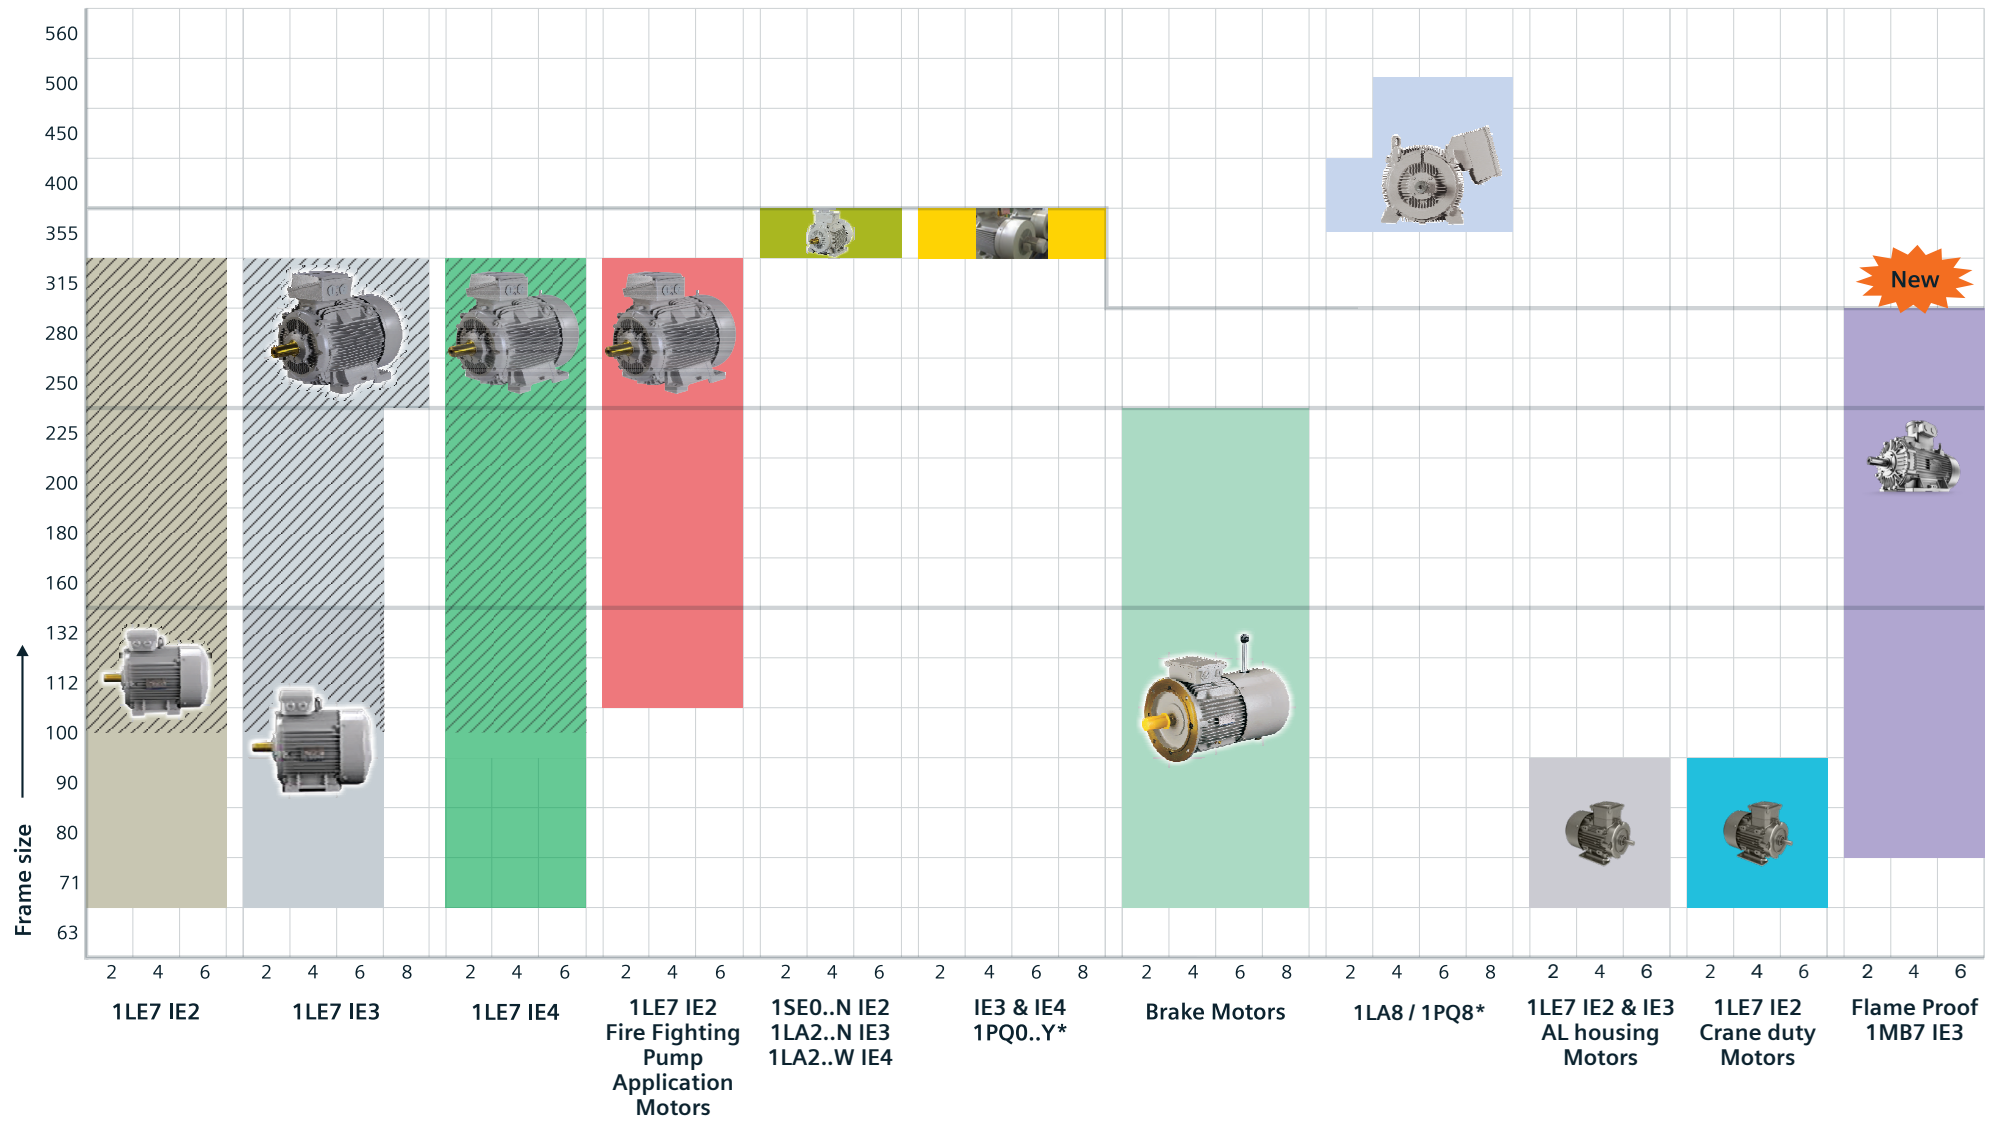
560
500
450
400
355
315
280
250
225
200
180
160
132
112
100
90
80
71
63

Frame size

New

2 4 6
1LE7 IE2

2 4 6 8
1LE7 IE3

2 4 6
1LE7 IE4

2 4 6
1LE7 IE2 Fire Fighting Pump Application Motors

2 4 6
1SE0..N IE2
1LA2..N IE3
1LA2..W IE4

2 4 6 8
IE3 & IE4
1PQ0..Y*

2 4 6 8
Brake Motors

2 4 6 8
1LA8 / 1PQ8*

2 4 6
1LE7 IE2 & IE3 AL housing Motors

2 4 6
1LE7 IE2 Crane duty Motors

2 4 6
Flame Proof 1MB7 IE3